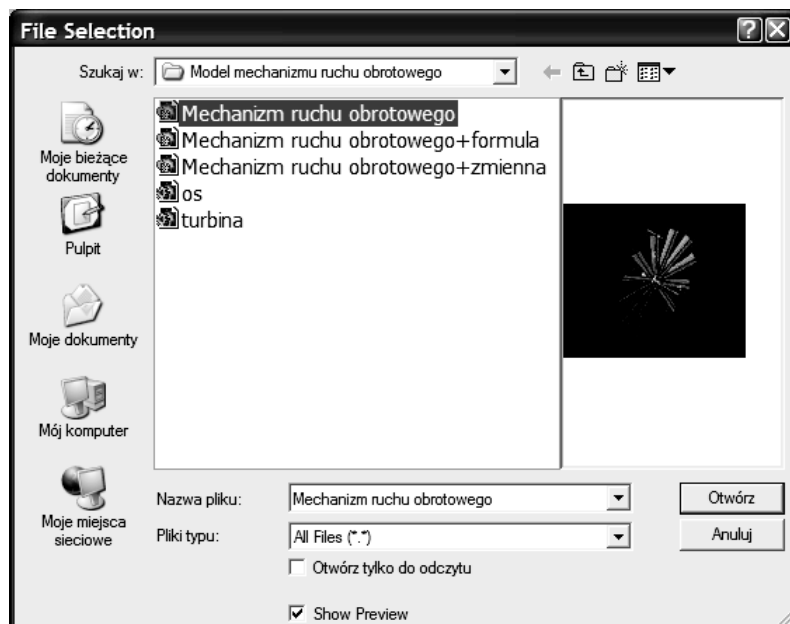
File Selection

Szukaj w: Model mechanizmu ruchu obrotowego

Moje bieżące dokumenty

Pulpit

Moje dokumenty

Mój komputer

Moje miejsca sieciowe

Mechanizm ruchu obrotowego
Mechanizm ruchu obrotowego+formula
Mechanizm ruchu obrotowego+zmienna
os
turbina

Nazwa pliku: Mechanizm ruchu obrotowego

Pliki typu: All Files (*.*)

Otwórz tylko do odczytu

Show Preview

Otwórz

Anuluj